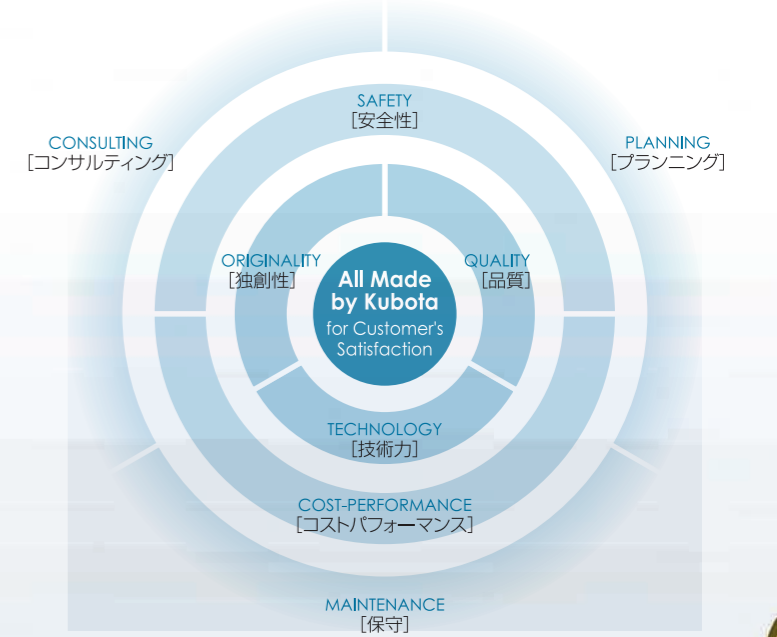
CONSULTING
[コンサルティング]

SAFETY
[安全性]

PLANNING
[プランニング]

ORIGINALITY
[独創性]

QUALITY
[品質]

All Made by Kubota
for Customer's Satisfaction

TECHNOLOGY
[技術力]

COST-PERFORMANCE
[コストパフォーマンス]

MAINTENANCE
[保守]